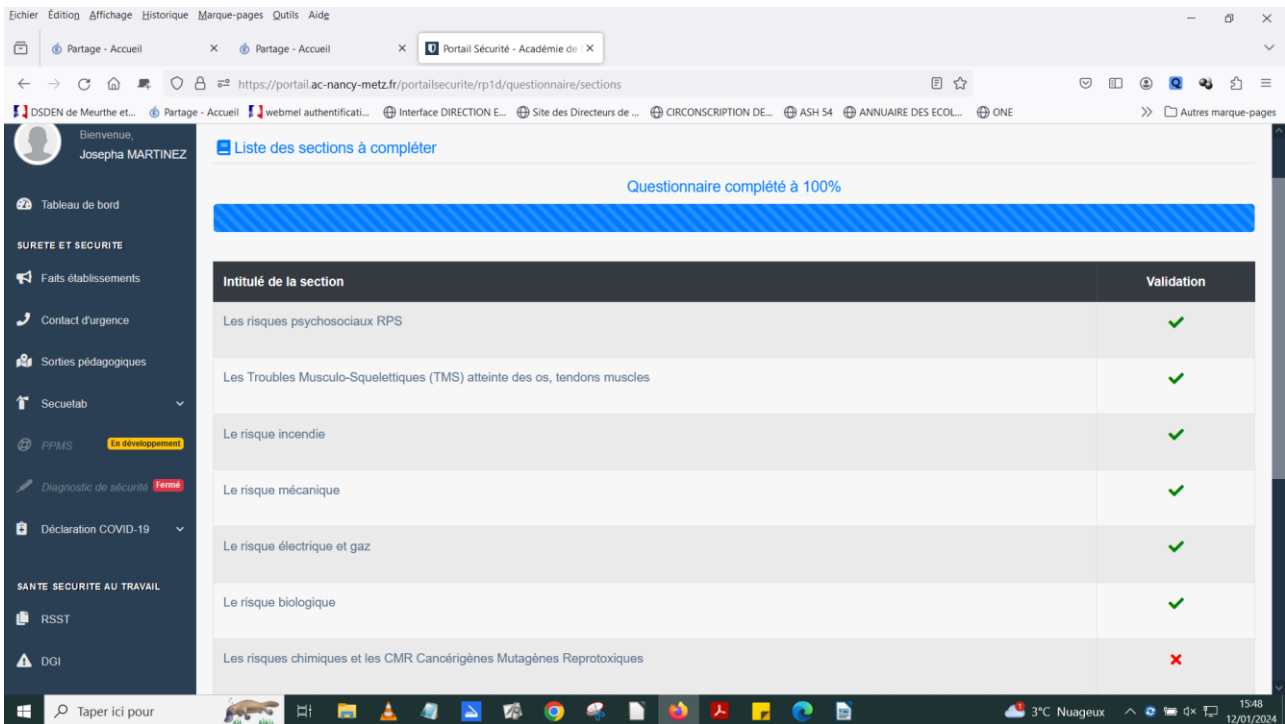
Fichier Édition Affichage Historique Marque-pages Outils Aide

Partage - Accueil × Partage - Accueil × Portail Sécurité - Académie de ×

https://portail.ac-nancy-metz.fr/portailsecurite/rp1d/questionnaire/sections

DSDEN de Meurthe et... Partage - Accueil webmel authentificati... Interface DIRECTION E... Site des Directeurs de ... CIRCONSCRIPTION DE... ASH 54 ANNUAIRE DES ECOL... ONE Autres marque-pages

Bienvenue,
Josepha MARTINEZ

Tableau de bord

SURETE ET SECURITE

Faits établissements

Contact d'urgence

Sorties pédagogiques

Secuetab

PPMS En développement

Diagnostic de sécurité Fermé

Déclaration COVID-19

SANTE SECURITE AU TRAVAIL

RSST

DGI

Liste des sections à compléter

Questionnaire complété à 100%

| Intitulé de la section | Validation |
|---|---|
| Les risques psychosociaux RPS | ✓ |
| Les Troubles Musculo-Squelettiques (TMS) atteinte des os, tendons muscles | ✓ |
| Le risque incendie | ✓ |
| Le risque mécanique | ✓ |
| Le risque électrique et gaz | ✓ |
| Le risque biologique | ✓ |
| Les risques chimiques et les CMR Cancérigènes Mutagènes Reprotoxiques | ✗ |

Taper ici pour

3°C Nuageux 15:48 12/01/2024